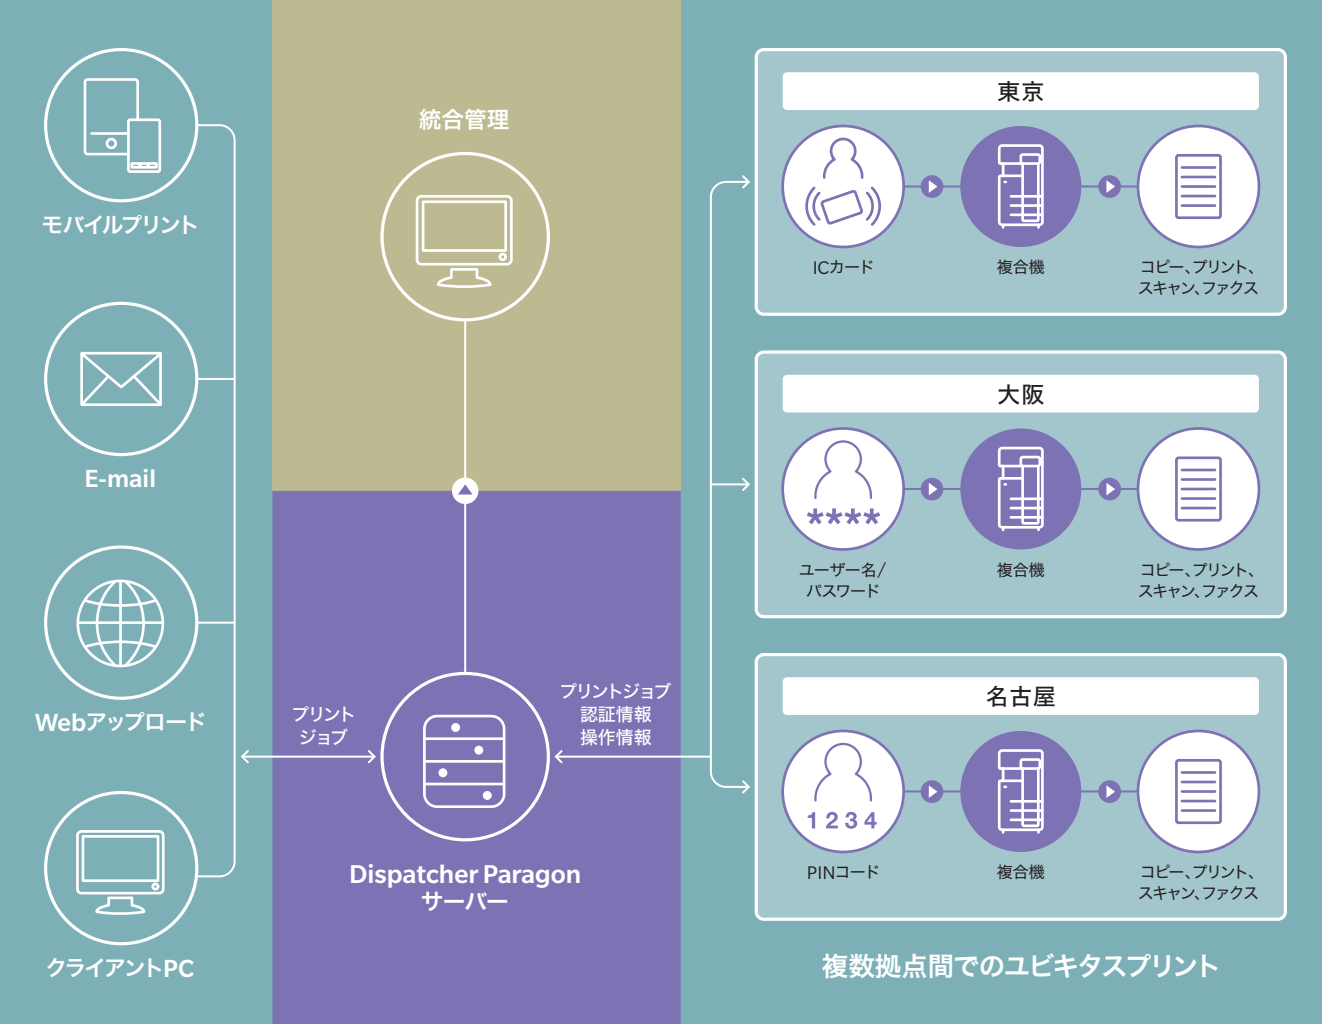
モバイルプリント

E-mail

Webアップロード

クライアントPC

統合管理

プリントジョブ

プリントジョブ
認証情報
操作情報

Dispatcher Paragon
サーバー

東京

ICカード

複合機

コピー、プリント、
スキャン、ファクス

大阪

****

ユーザー名/
パスワード

複合機

コピー、プリント、
スキャン、ファクス

名古屋

1 2 3 4

PINコード

複合機

コピー、プリント、
スキャン、ファクス

複数拠点間でのユビキタスプリント